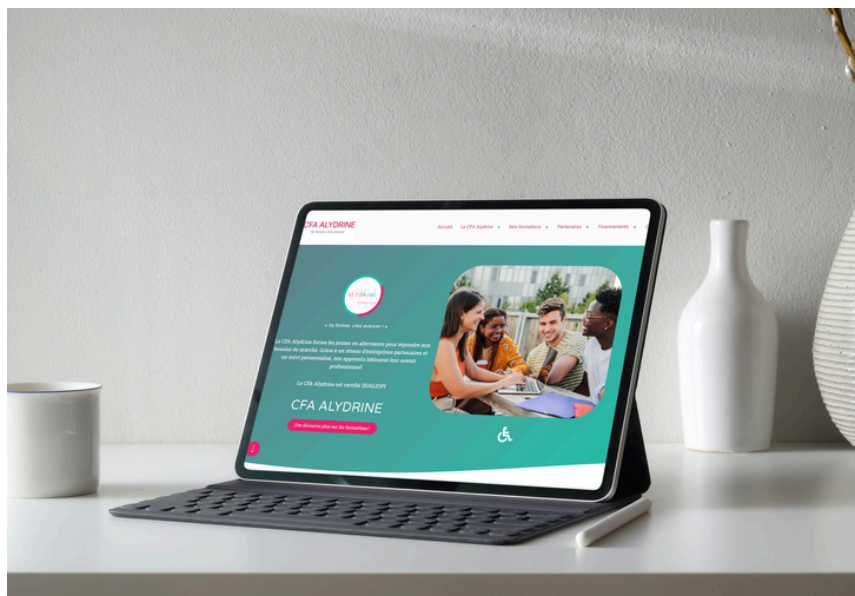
CFA ALYDRINE
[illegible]

Accueil
Le CFA Alydrine
Nos formations
Partenaires
Financements

ALYDRINE

« Se former, c'est avancer ! »

Le CFA Alydrine forme les jeunes en alternance pour répondre aux besoins du marché. Grâce à un réseau d'entreprises partenaires et un suivi personnalisé, nos apprentis bâtissent leur avenir professionnel.

Le CFA Alydrine est certifié QUALIOPI

CFA ALYDRINE

J'en découvre plus sur les formations !